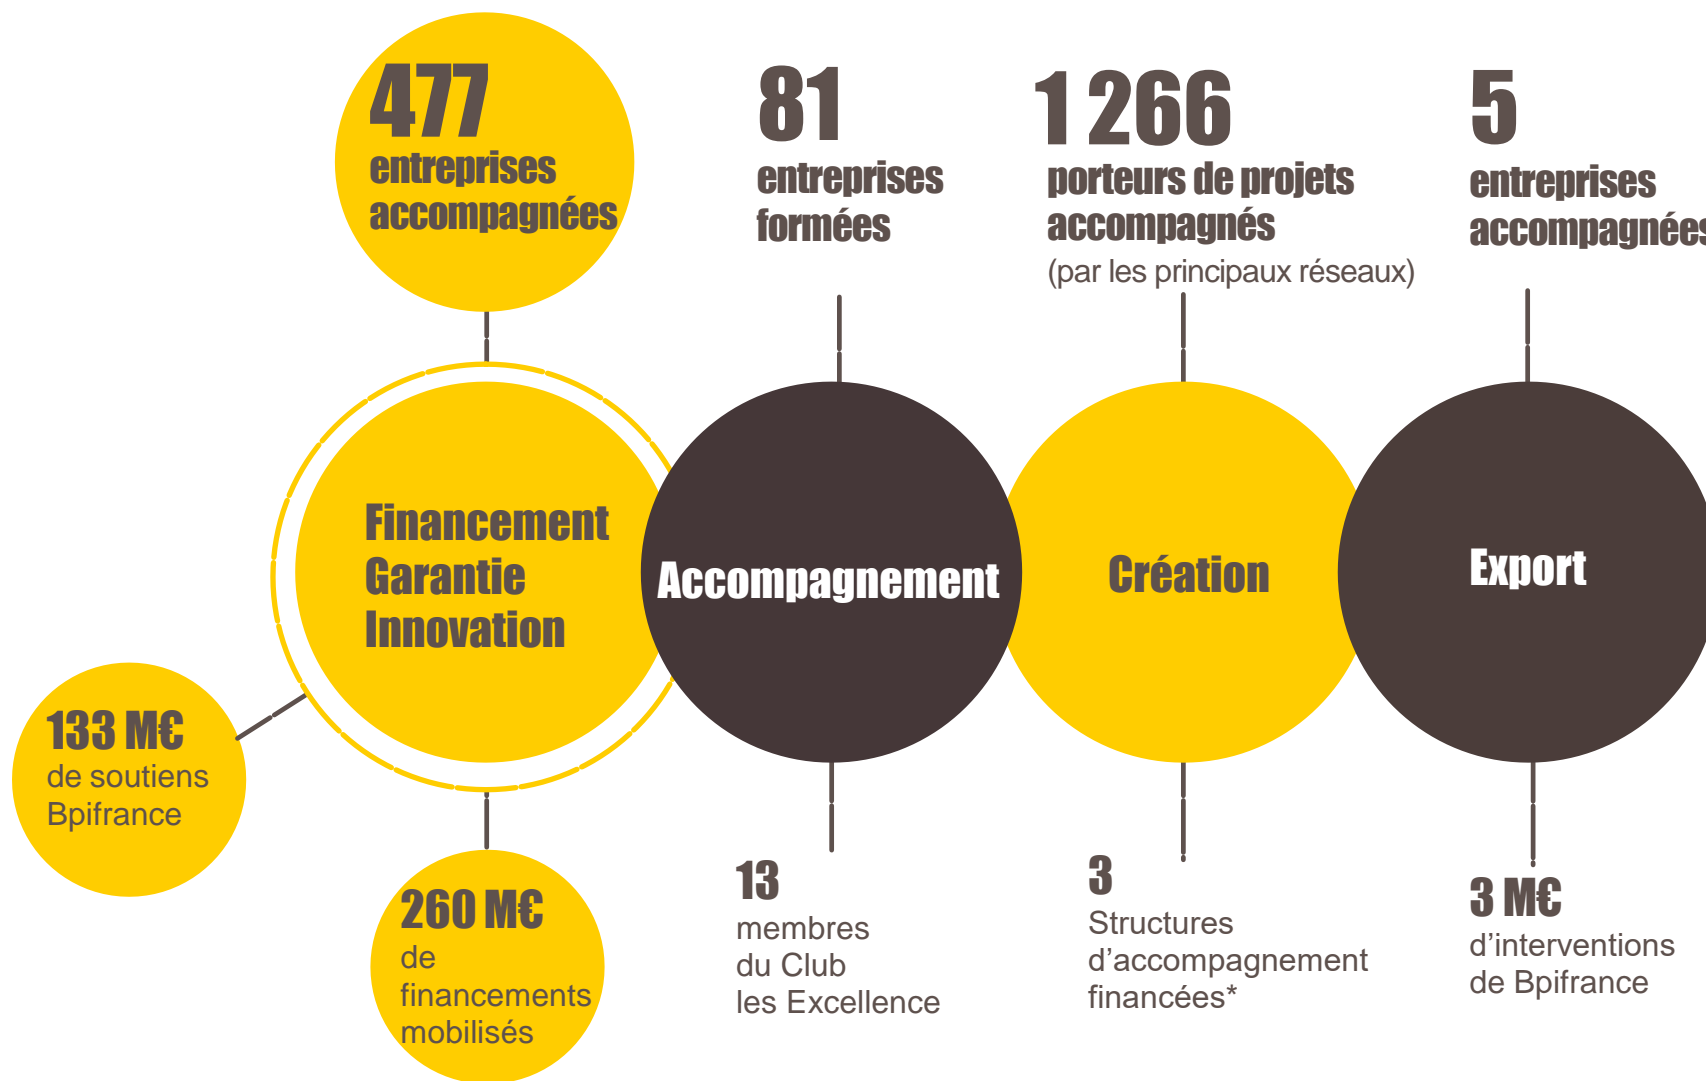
477
entreprises accompagnées

81
entreprises formées

1 266
porteurs de projets accompagnés
(par les principaux réseaux)

5
entreprises accompagnée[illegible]

Financement
Garantie
Innovation

Accompagnement

Création

Export

133 M€
de soutiens Bpifrance

260 M€
de financements mobilisés

13
membres du Club les Excellence

3
Structures d'accompagnement financées*

3 M€
d'interventions de Bpifrance